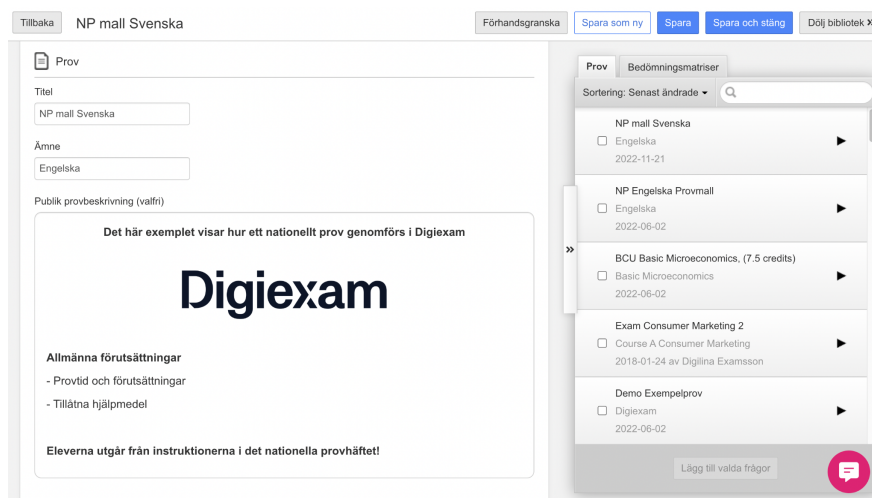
Tillbaka NP mall Svenska

Förhandsgranska Spara som ny Spara Spara och stäng Dölj bibliotek ×

Prov

Titel

NP mall Svenska

Ämne

Engelska

Publik provbeskrivning (valfri)

Det här exemplet visar hur ett nationellt prov genomförs i Digiexam

Digiexam

Allmänna förutsättningar

- Provtid och förutsättningar

- Tillåtna hjälpmedel

Eleverna utgår från instruktionerna i det nationella provhäftet!

Prov Bedömningsmatriser

Sortering: Senast ändrade

NP mall Svenska
Engelska
2022-11-21

NP Engelska Provmall
Engelska
2022-06-02

BCU Basic Microeconomics, (7.5 credits)
Basic Microeconomics
2022-06-02

Exam Consumer Marketing 2
Course A Consumer Marketing
2018-01-24 av Digilina Examsson

Demo Exempelprov
Digiexam
2022-06-02

Lägg till valda frågor